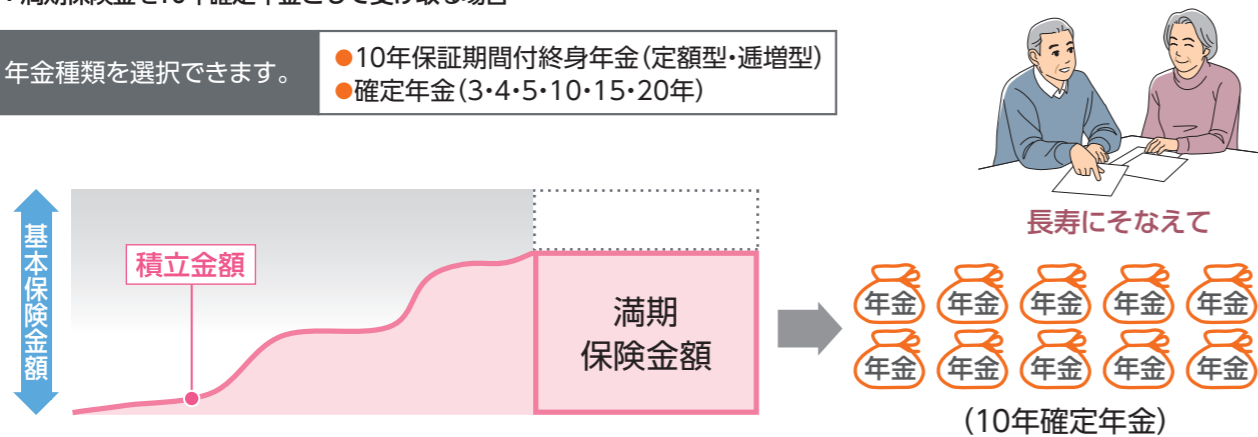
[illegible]

年金種類を選択できます。

●10年保証期間付終身年金(定額型・逓増型)
●確定年金(3・4・5・10・15・20年)

基本保険金額

積立金額

満期
保険金額

長寿にそなえて

年金 年金 年金 年金 年金
年金 年金 年金 年金 年金

(10年確定年金)